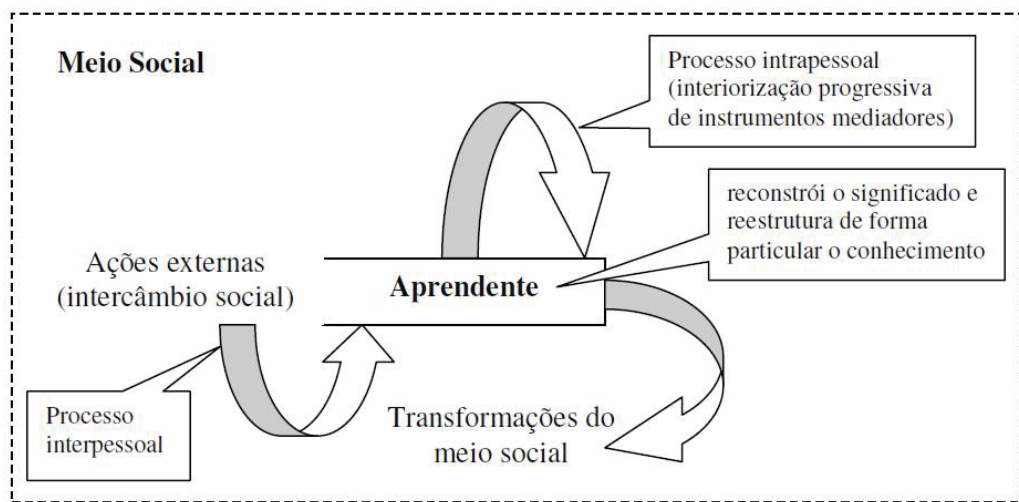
Meio Social

Processo intrapessoal (interiorização progressiva de instrumentos mediadores)

reconstrói o significado e reestrutura de forma particular o conhecimento

Ações externas (intercâmbio social)

Aprendente

Processo interpessoal

Transformações do meio social